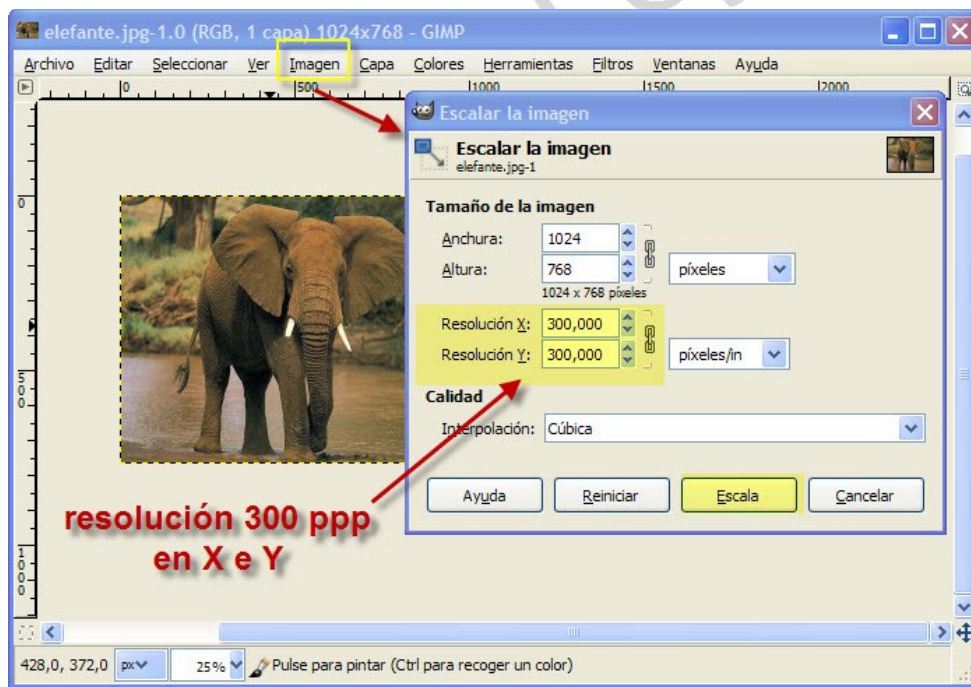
elefante.jpg-1.0 (RGB, 1 capa) 1024x768 - GIMP

Archivo Editar Seleccionar Ver Imagen Capa Colores Herramientas Filtros Ventanas Ayuda

0 500 1000 1500 2000

Escalar la imagen

Escalar la imagen
elefante.jpg-1

Tamaño de la imagen

Anchura: 1024
Altura: 768 píxeles
1024 x 768 píxeles

Resolución X: 300,000
Resolución Y: 300,000 píxeles/in

Calidad

Interpolación: Cúbica

Ayuda Reiniciar Escala Cancelar

resolución 300 ppp en X e Y

428,0, 372,0 px 25% Pulse para pintar (Ctrl para recoger un color)